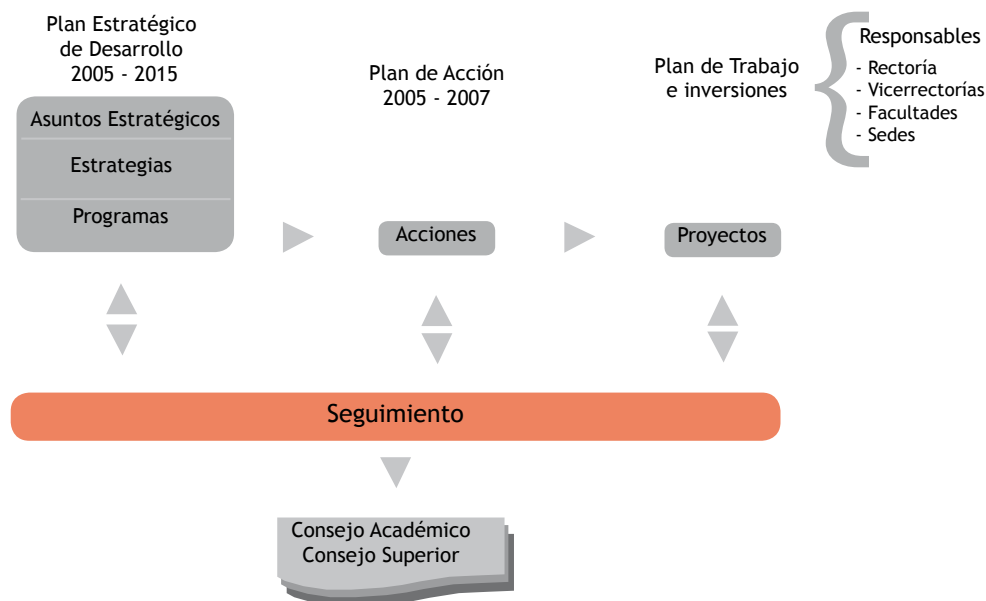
Plan Estratégico de Desarrollo 2005 - 2015

Asuntos Estratégicos

Estrategias

Programas

Plan de Acción 2005 - 2007

Acciones

Plan de Trabajo e inversiones

Proyectos

Responsables
- Rectoría
- Vicerrectorías
- Facultades
- Sedes

Seguimiento

Consejo Académico
Consejo Superior